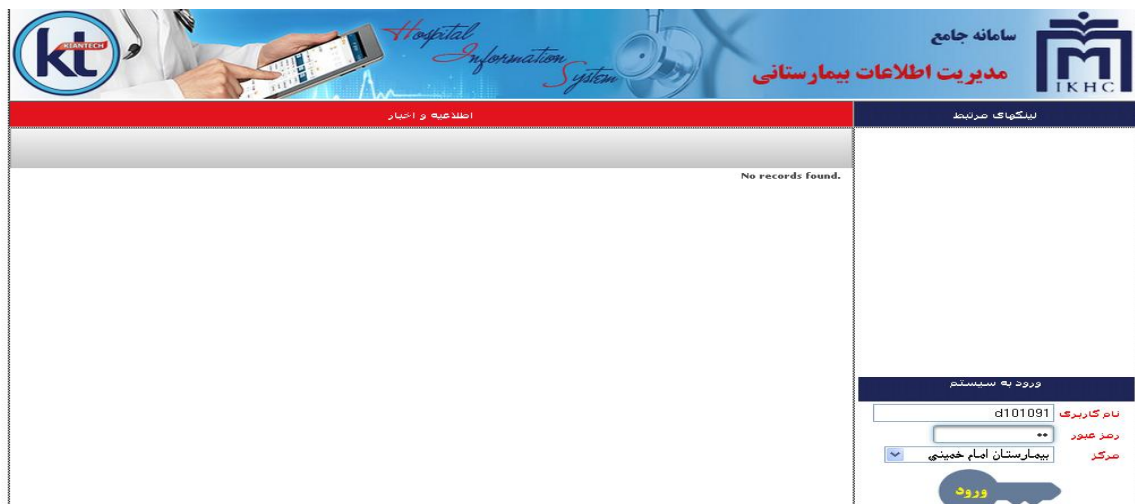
kt
KIANTECH

Hospital Information System

سامانه جامع
مدیریت اطلاعات بیمارستانی

IKHC

اطلاعیه و اخبار

لینکهای مرتبط

No records found.

ورود به سیستم

نام کاربری d101091

رمز عبور ••

مرکز بیمارستان امام خمینی

ورود